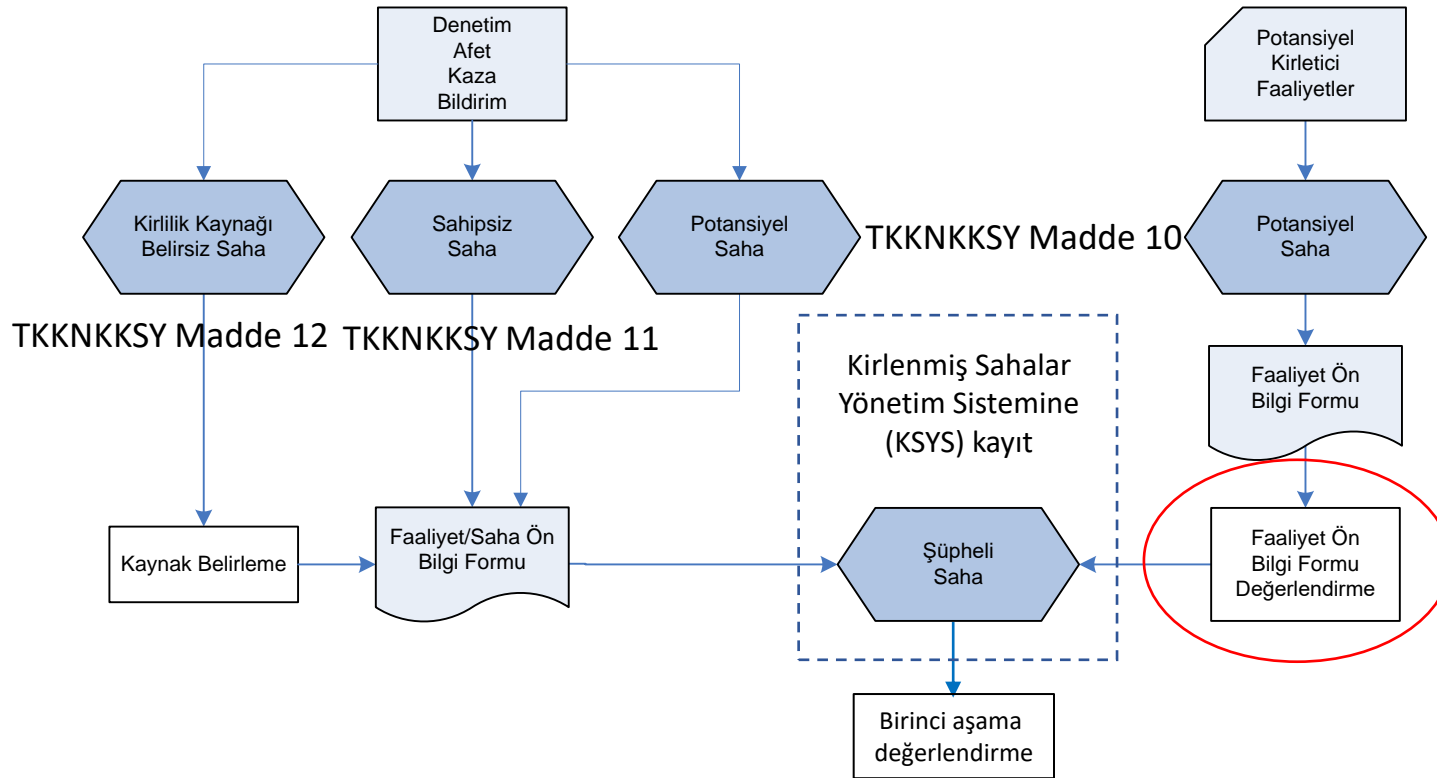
Denetim
Afet
Kaza
Bildirim

Potansiyel
Kirletici
Faaliyetler

Kirlilik Kaynağı Belirsiz Saha

Sahipsiz Saha

Potansiyel Saha

TKKNKKSY Madde 10

Potansiyel Saha

TKKNKKSY Madde 12

TKKNKKSY Madde 11

Kirlenmiş Sahalar Yönetim Sistemine (KSYS) kayıt

Faaliyet Ön Bilgi Formu

Kaynak Belirleme

Faaliyet/Saha Ön Bilgi Formu

Şüpheli Saha

Faaliyet Ön Bilgi Formu Değerlendirme

Birinci aşama değerlendirme